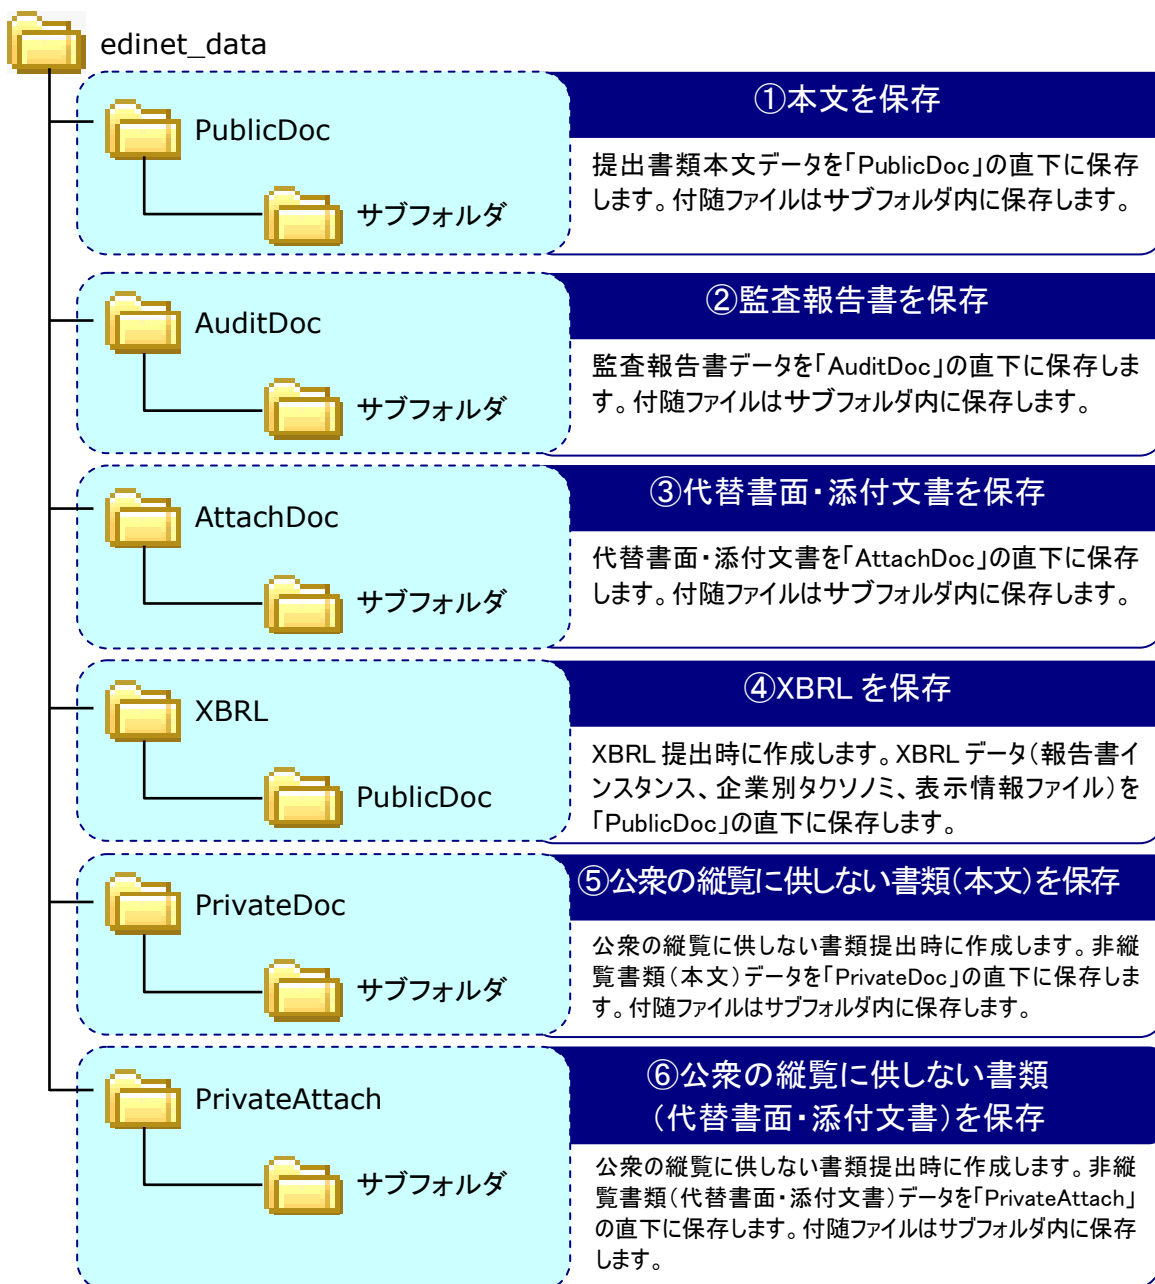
edinet_data

PublicDoc

サブフォルダ

①本文を保存

提出書類本文データを「PublicDoc」の直下に保存します。付随ファイルはサブフォルダ内に保存します。

AuditDoc

サブフォルダ

②監査報告書を保存

監査報告書データを「AuditDoc」の直下に保存します。付随ファイルはサブフォルダ内に保存します。

AttachDoc

サブフォルダ

③代替書面・添付文書を保存

代替書面・添付文書を「AttachDoc」の直下に保存します。付随ファイルはサブフォルダ内に保存します。

XBRL

PublicDoc

④XBRL を保存

XBRL 提出時に作成します。XBRL データ(報告書インスタンス、企業別タクソノミ、表示情報ファイル)を「PublicDoc」の直下に保存します。

PrivateDoc

サブフォルダ

⑤公衆の縦覧に供しない書類(本文)を保存

公衆の縦覧に供しない書類提出時に作成します。非縦覧書類(本文)データを「PrivateDoc」の直下に保存します。付随ファイルはサブフォルダ内に保存します。

PrivateAttach

サブフォルダ

⑥公衆の縦覧に供しない書類(代替書面・添付文書)を保存

公衆の縦覧に供しない書類提出時に作成します。非縦覧書類(代替書面・添付文書)データを「PrivateAttach」の直下に保存します。付随ファイルはサブフォルダ内に保存します。